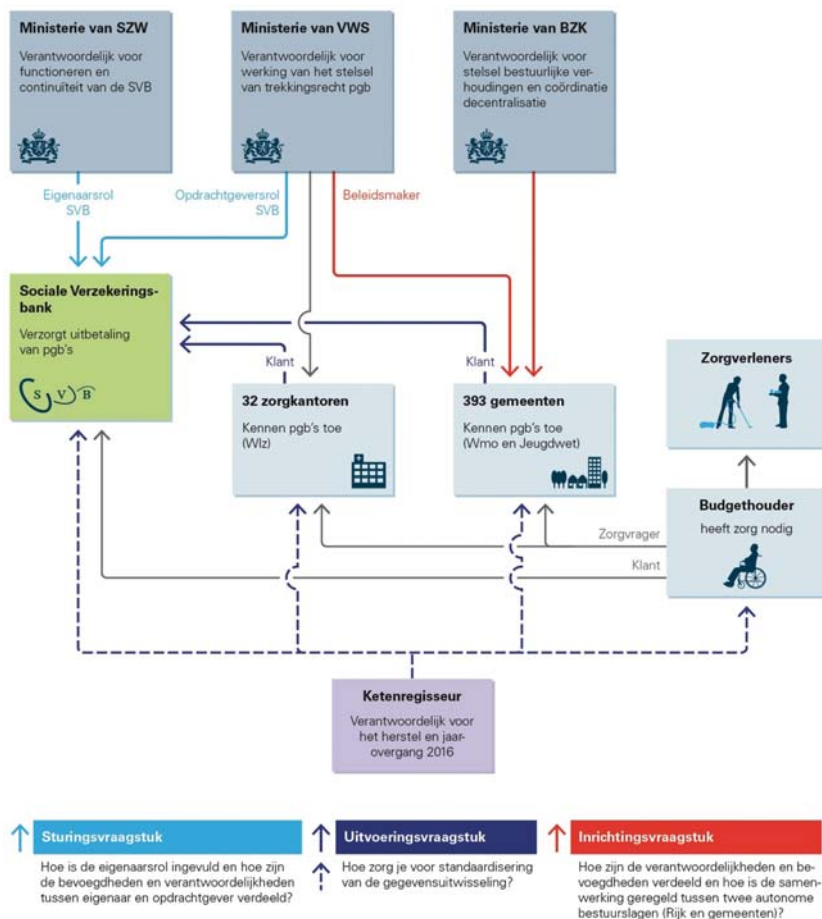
Ministerie van SZW
Verantwoordelijk voor functioneren en continuïteit van de SVB

Ministerie van VWS
Verantwoordelijk voor werking van het stelsel van trekkingsrecht pgb

Ministerie van BZK
Verantwoordelijk voor stelsel bestuurlijke verhoudingen en coördinatie decentralisatie

Eigenaarsrol SVB

Opdrachtgeversrol SVB

Beleidsmaker

Sociale Verzekeringsbank
Verzorgt uitbetaling van pgb's

S V B

Klant

Klant

Zorgverleners

32 zorgkantoren
Kennen pgb's toe (Wlz)

393 gemeenten
Kennen pgb's toe (Wmo en Jeugdwet)

Budgethouder
heeft zorg nodig

Zorgvrager

Klant

Ketenregisseur
Verantwoordelijk voor het herstel en jaarovergang 2016

Sturingsvraagstuk
Hoe is de eigenaarsrol ingevuld en hoe zijn de bevoegdheden en verantwoordelijkheden tussen eigenaar en opdrachtgever verdeeld?

Uitvoeringsvraagstuk
Hoe zorg je voor standaardisering van de gegevensuitwisseling?

Inrichtingsvraagstuk
Hoe zijn de verantwoordelijkheden en bevoegdheden verdeeld en hoe is de samenwerking geregeld tussen twee autonome bestuurslagen (Rijk en gemeenten)?